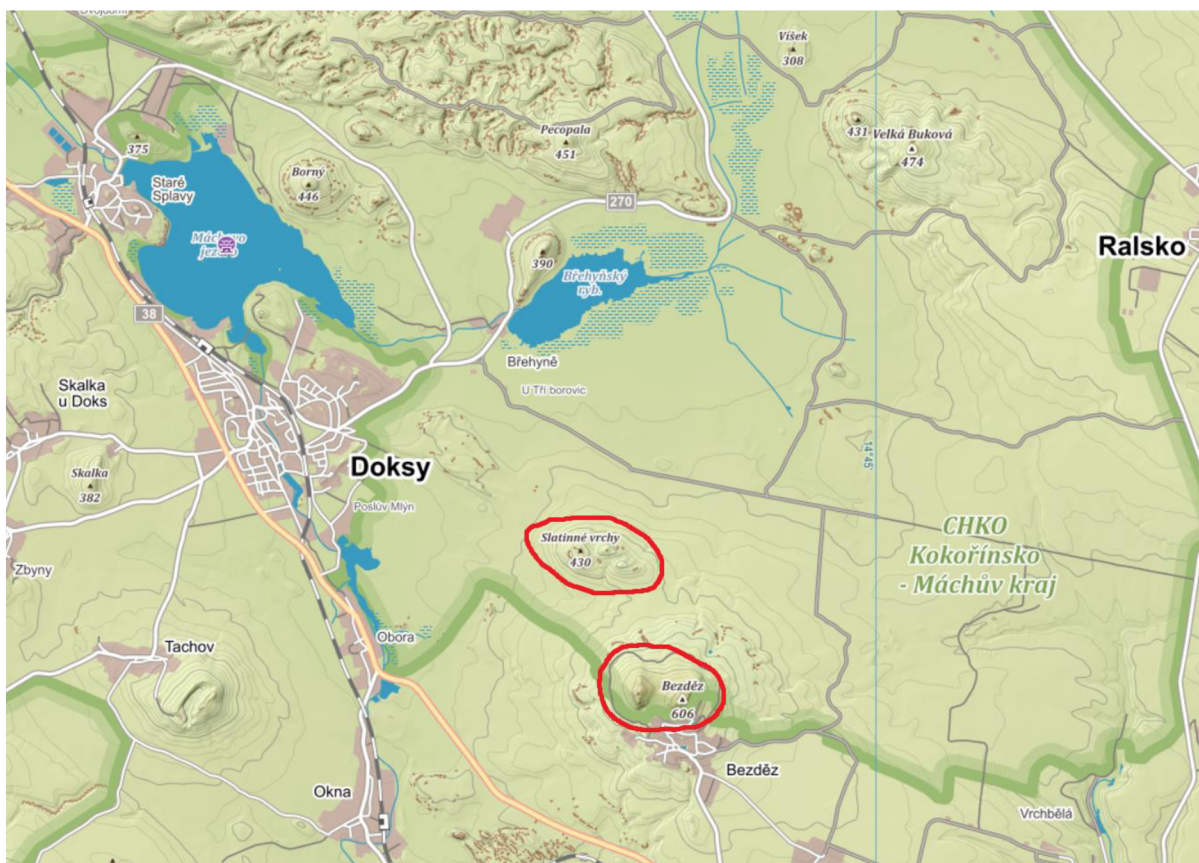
Víšek
308

Pecopala
451

431 Velká Buková
474

375

Staré Splavy

Borný
446

Máchovo jezero

270

390

Břehyňský ryb.

Ralsko

38

Břehyně

U Tří borovic

Skalka u Doks

Doksy

14°45'

Skalka
382

Poslův Mlýn

Slatinné vrchy
430

CHKO Kokořínsko - Máchův kraj

Zbyny

Obora

Tachov

Bezděz
606

Bezděz

Okna

Vrchbělá